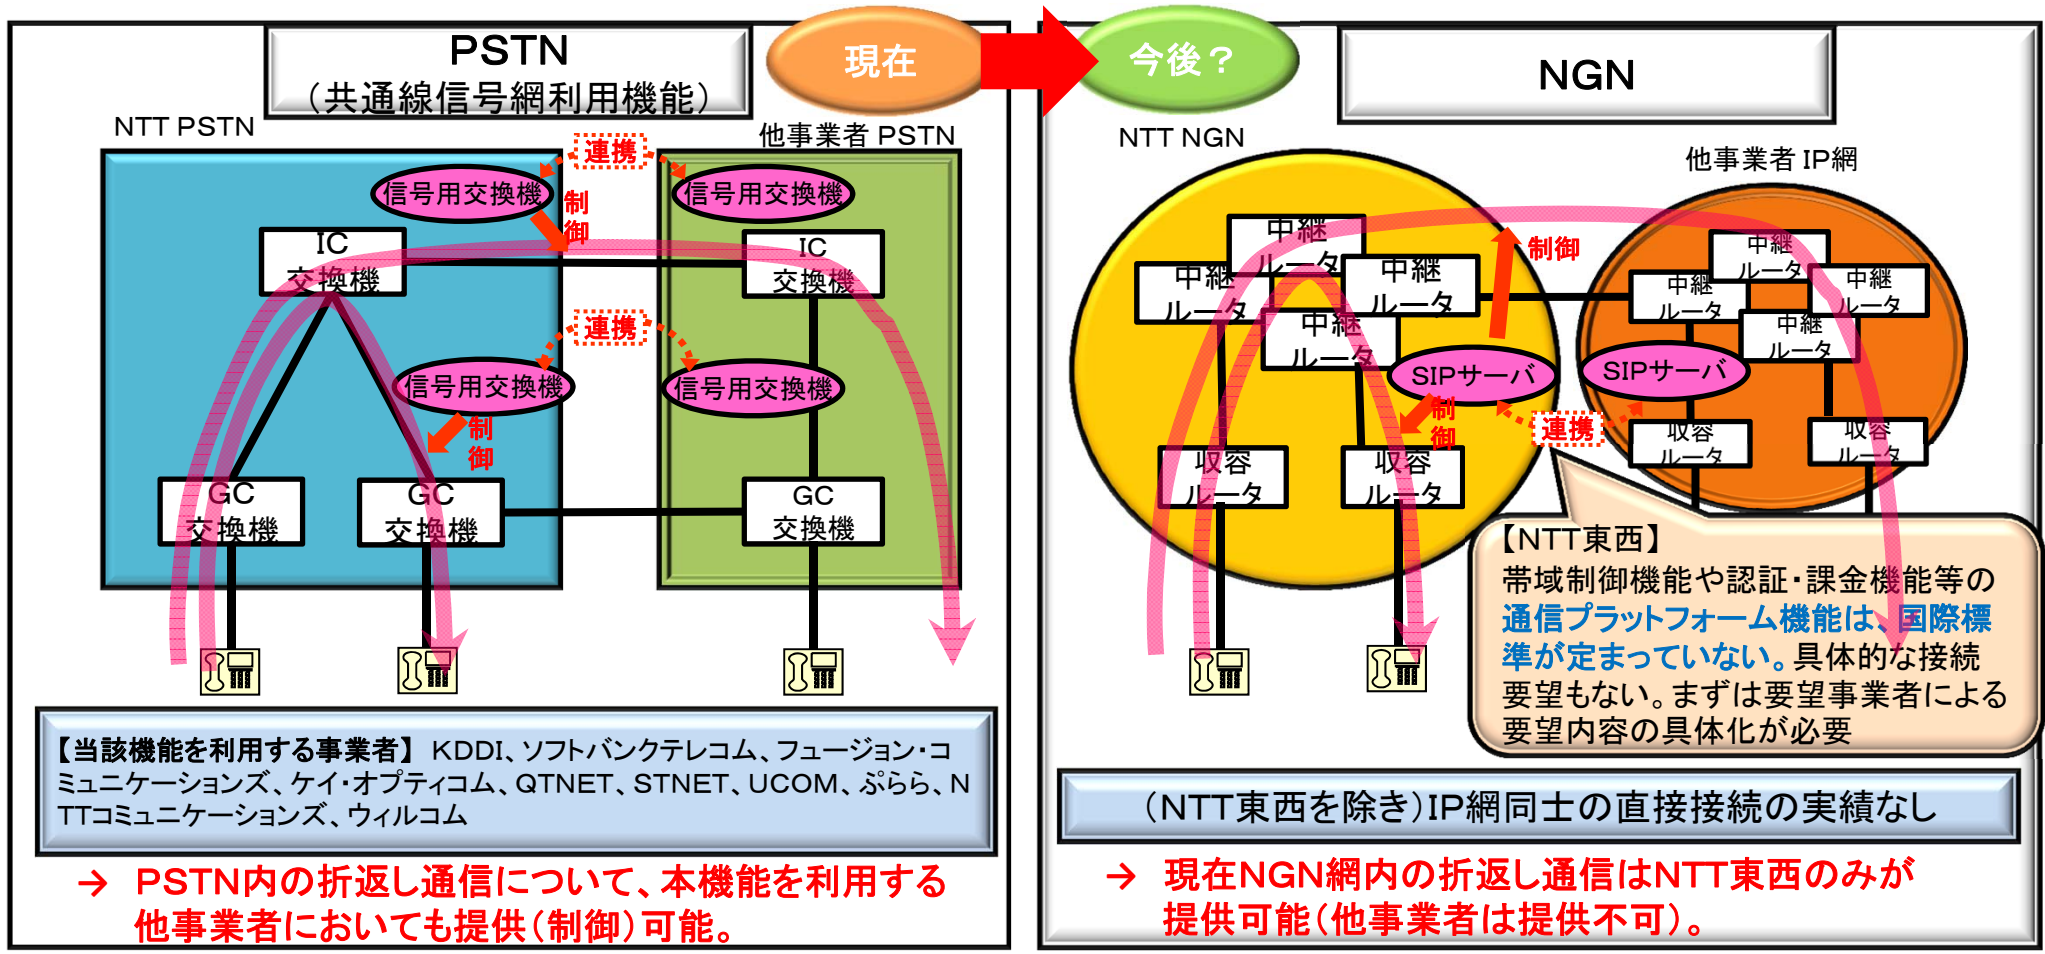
PSTN
（共通線信号網利用機能）

現在

今後？

NGN

NTT PSTN

他事業者 PSTN

連携

信号用交換機

制御

信号用交換機

IC
交換機

IC
交換機

連携

信号用交換機

信号用交換機

制御

GC
交換機

GC
交換機

GC
交換機

【当該機能を利用する事業者】 KDDI、ソフトバンクテレコム、フュージョン・コミュニケーションズ、ケイ・オプティコム、QTNET、STNET、UCOM、ぷらら、NTTコミュニケーションズ、ウィルコム

→ PSTN内の折返し通信について、本機能を利用する他事業者においても提供（制御）可能。

NTT NGN

他事業者 IP網

中継
ルータ

中継
ルータ

中継
ルータ

中継
ルータ

制御

中継
ルータ

中継
ルータ

中継
ルータ

中継
ルータ

SIPサーバ

SIPサーバ

制御

連携

収容
ルータ

収容
ルータ

収容
ルータ

収容
ルータ

【NTT東西】
帯域制御機能や認証・課金機能等の通信プラットフォーム機能は、国際標準が定まっていない。具体的な接続要望もない。まずは要望事業者による要望内容の具体化が必要

（NTT東西を除き）IP網同士の直接接続の実績なし

→ 現在NGN網内の折返し通信はNTT東西のみが提供可能（他事業者は提供不可）。